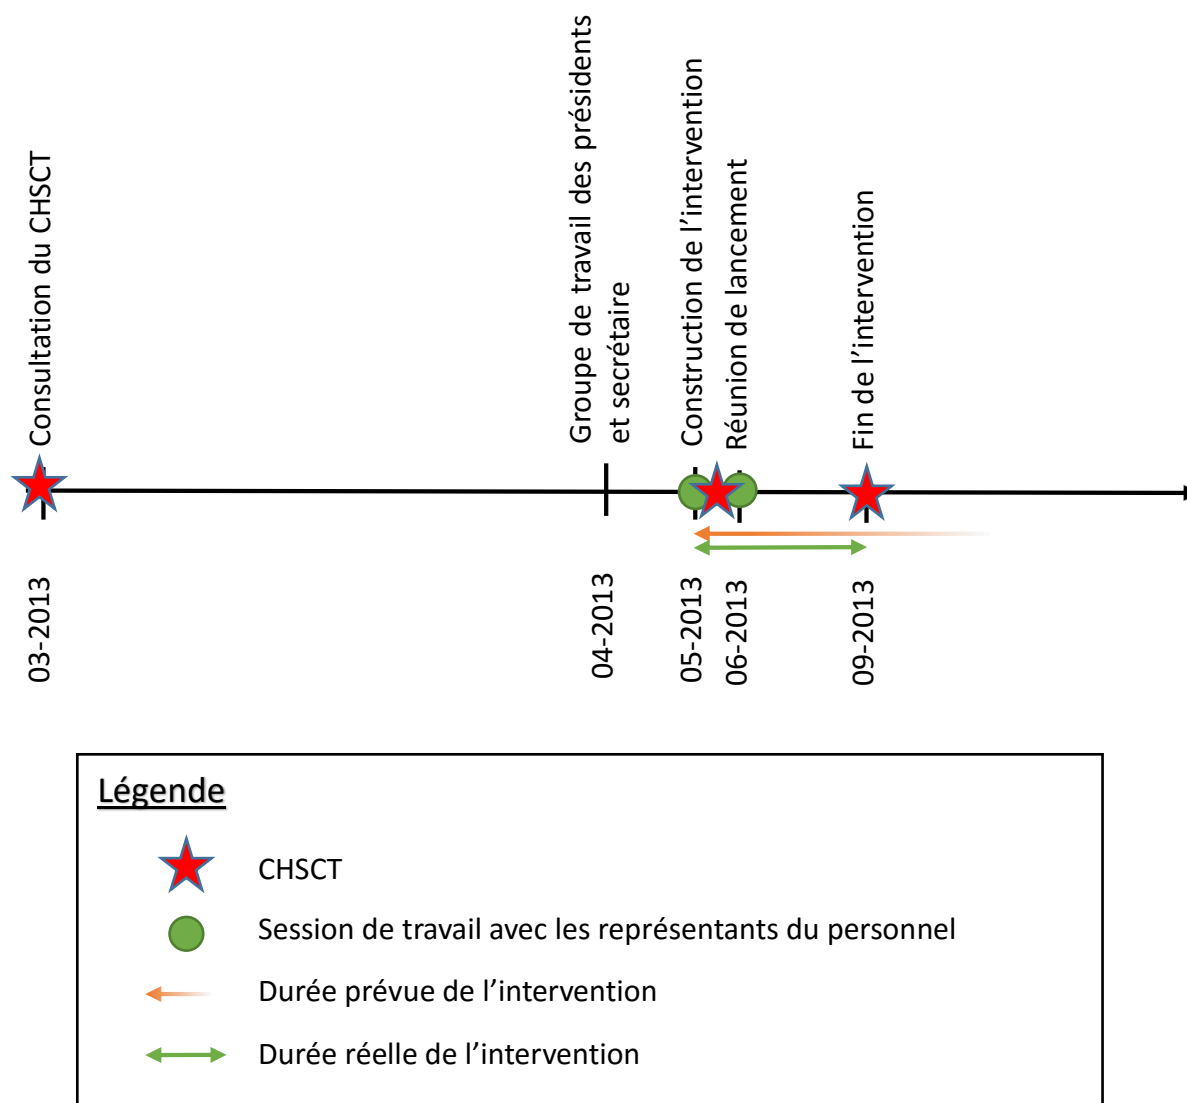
Consultation du CHSCT

Groupe de travail des présidents et secrétaire

Construction de l'intervention

Réunion de lancement

Fin de l'intervention

03-2013

04-2013

05-2013

06-2013

09-2013

Légende

CHSCT

Session de travail avec les représentants du personnel

Durée prévue de l'intervention

Durée réelle de l'intervention